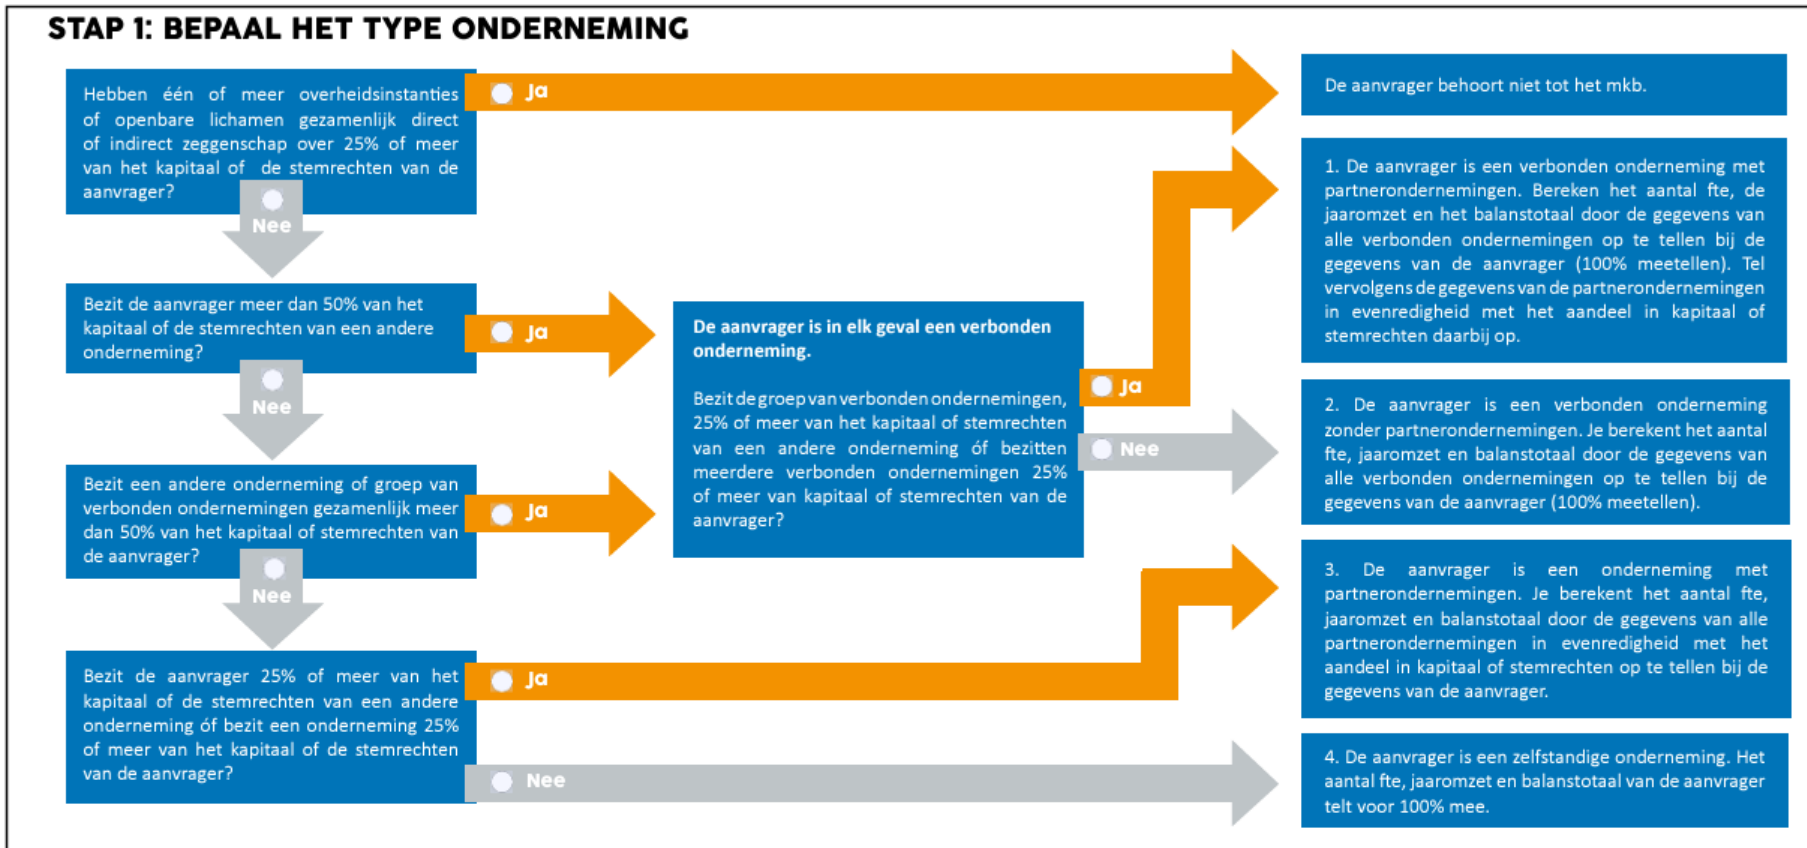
STAP 1: BEPAAL HET TYPE ONDERNEMING

Hebben één of meer overheidsinstanties of openbare lichamen gezamenlijk direct of indirect zeggenschap over 25% of meer van het kapitaal of de stemrechten van de aanvrager?

Ja

De aanvrager behoort niet tot het mkb.

Nee

Bezit de aanvrager meer dan 50% van het kapitaal of de stemrechten van een andere onderneming?

Ja

Nee

Bezit een andere onderneming of groep van verbonden ondernemingen gezamenlijk meer dan 50% van het kapitaal of stemrechten van de aanvrager?

Ja

Nee

De aanvrager is in elk geval een verbonden onderneming.

Bezit de groep van verbonden ondernemingen, 25% of meer van het kapitaal of stemrechten van een andere onderneming óf bezitten meerdere verbonden ondernemingen 25% of meer van kapitaal of stemrechten van de aanvrager?

Ja

Nee

1. De aanvrager is een verbonden onderneming met partnerondernemingen. Bereken het aantal fte, de jaaromzet en het balanstotaal door de gegevens van alle verbonden ondernemingen op te tellen bij de gegevens van de aanvrager (100% meetellen). Tel vervolgens de gegevens van de partnerondernemingen in evenredigheid met het aandeel in kapitaal of stemrechten daarbij op.

2. De aanvrager is een verbonden onderneming zonder partnerondernemingen. Je berekent het aantal fte, jaaromzet en balanstotaal door de gegevens van alle verbonden ondernemingen op te tellen bij de gegevens van de aanvrager (100% meetellen).

Bezit de aanvrager 25% of meer van het kapitaal of de stemrechten van een andere onderneming óf bezit een onderneming 25% of meer van het kapitaal of de stemrechten van de aanvrager?

Ja

Nee

3. De aanvrager is een onderneming met partnerondernemingen. Je berekent het aantal fte, jaaromzet en balanstotaal door de gegevens van alle partnerondernemingen in evenredigheid met het aandeel in kapitaal of stemrechten op te tellen bij de gegevens van de aanvrager.

4. De aanvrager is een zelfstandige onderneming. Het aantal fte, jaaromzet en balanstotaal van de aanvrager telt voor 100% mee.